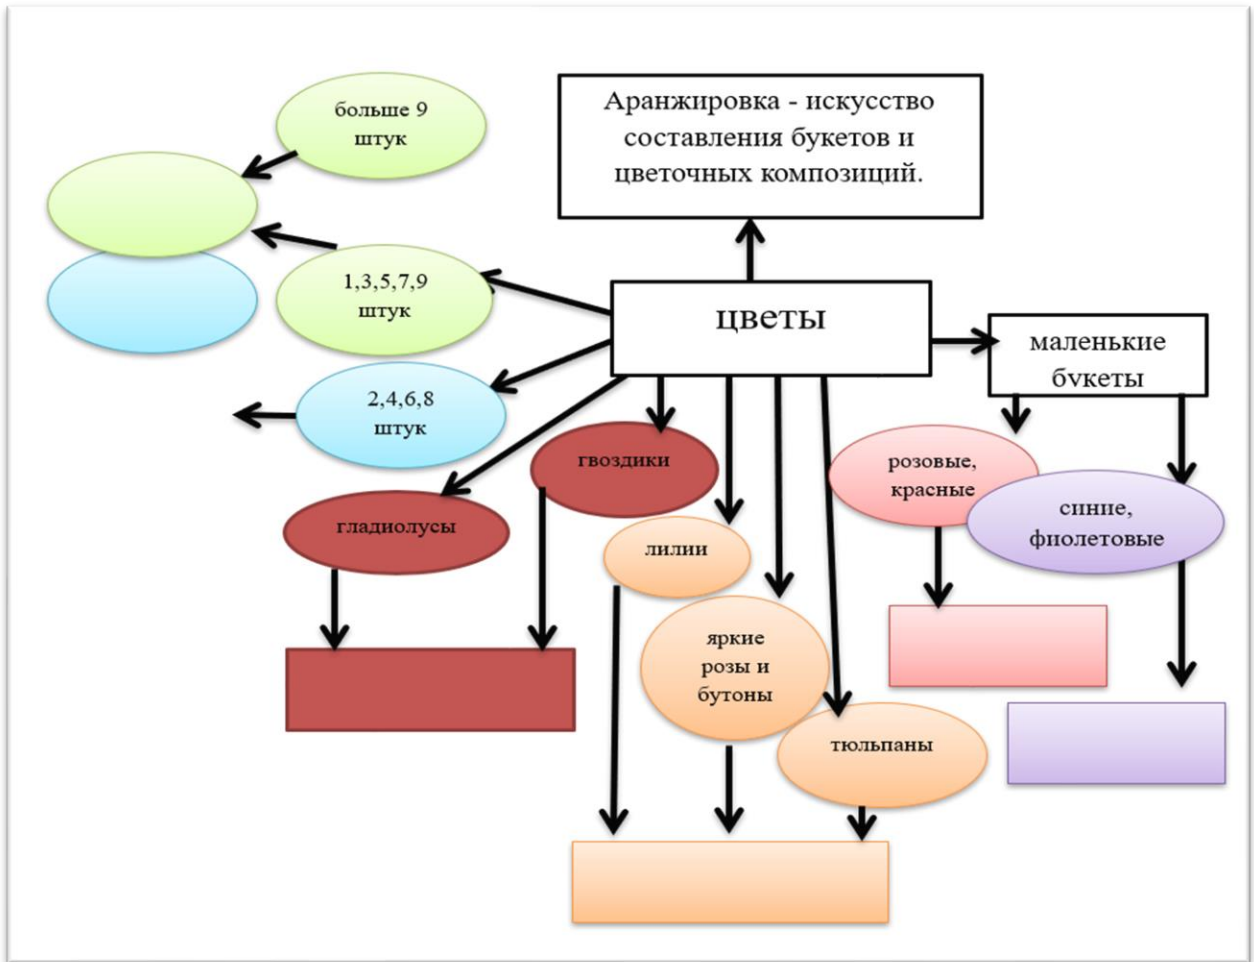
Аранжировка - искусство составления букетов и цветочных композиций.

больше 9 штук

1,3,5,7,9 штук

2,4,6,8 штук

цветы

маленькие букеты

гвоздики

гладиолусы

лилии

яркие розы и бутоны

тюльпаны

розовые, красные

синие, фиолетовые